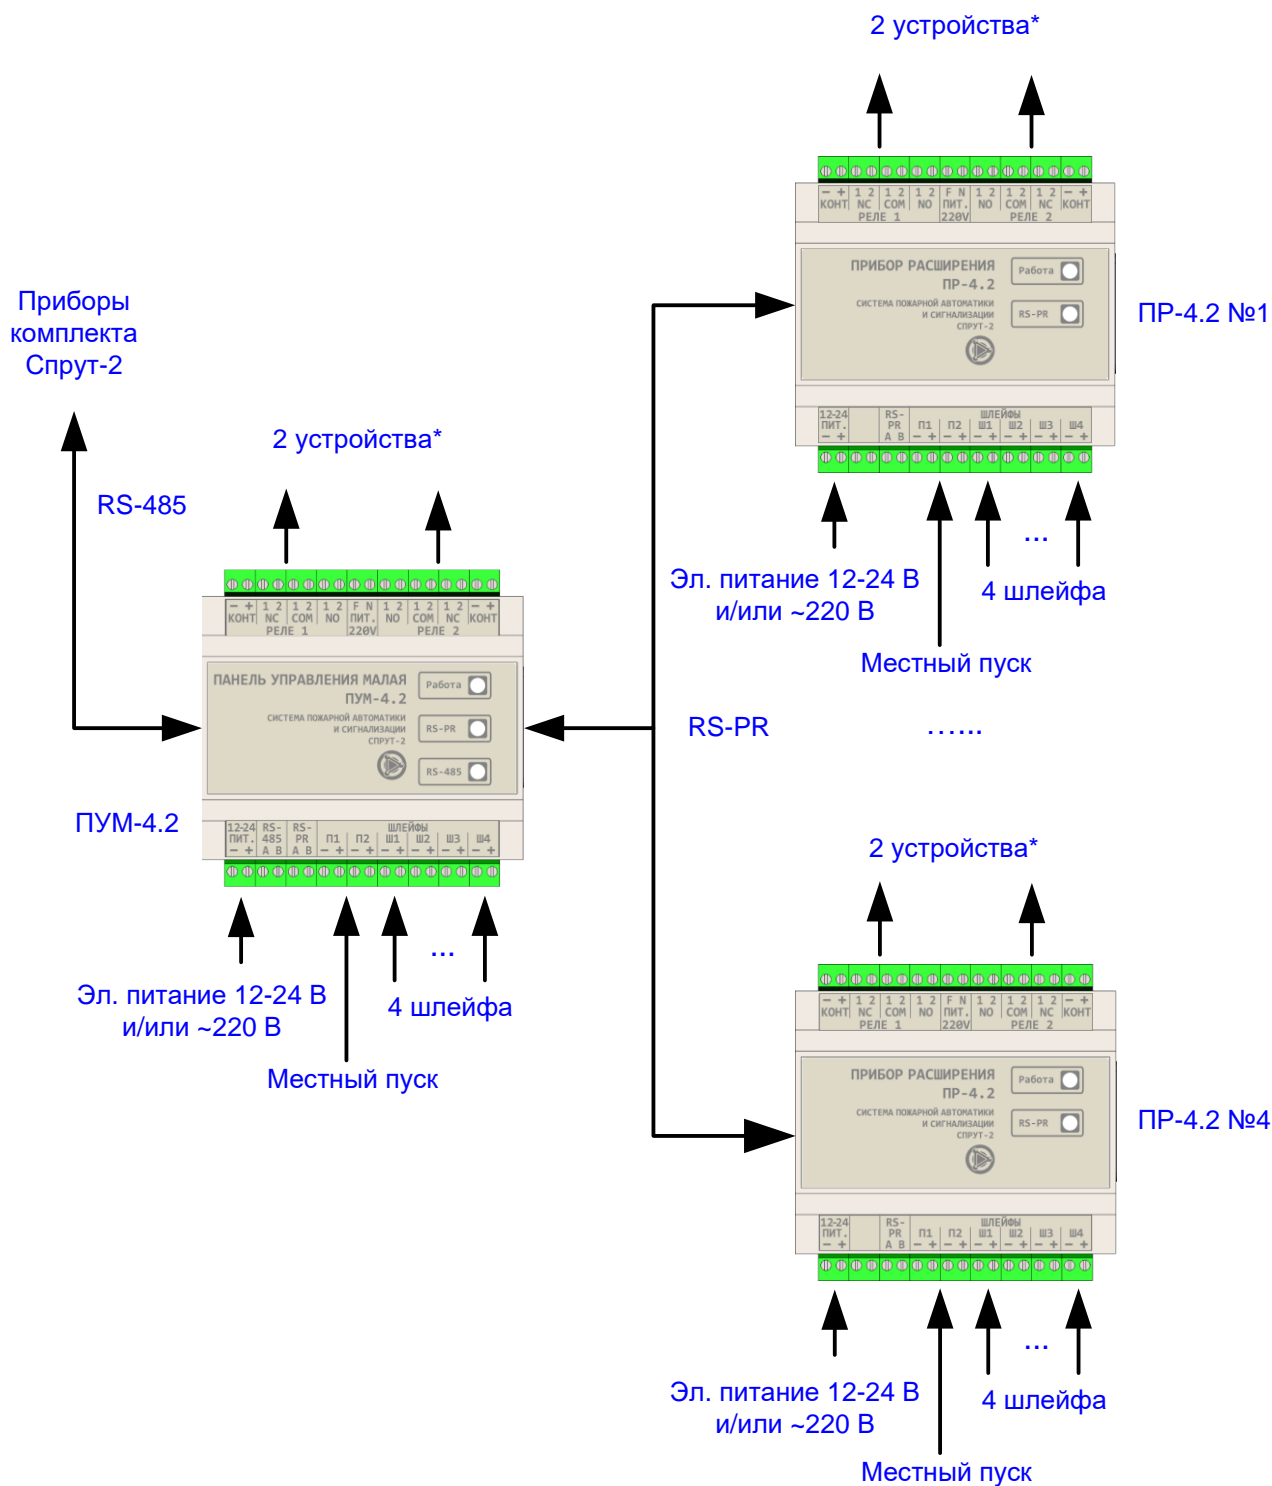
2 устройства*

− + КОНТ | 1 2 NC | 1 2 COM | 1 2 NO | F N ПИТ. 220V | 1 2 NO | 1 2 COM | 1 2 NC | − + КОНТ
РЕЛЕ 1 РЕЛЕ 2

ПРИБОР РАСШИРЕНИЯ
ПР-4.2
СИСТЕМА ПОЖАРНОЙ АВТОМАТИКИ И СИГНАЛИЗАЦИИ СПРУТ-2
Работа
RS-PR

12-24 ПИТ. − + | RS-PR A B | П1 − + | П2 − + | ШЛЕЙФЫ Ш1 − + | Ш2 − + | Ш3 − + | Ш4 − +

ПР-4.2 №1

Приборы комплекта Спрут-2

RS-485

2 устройства*

Эл. питание 12-24 В и/или ~220 В

...

4 шлейфа

Местный пуск

− + КОНТ | 1 2 NC | 1 2 COM | 1 2 NO | F N ПИТ. 220V | 1 2 NO | 1 2 COM | 1 2 NC | − + КОНТ
РЕЛЕ 1 РЕЛЕ 2

ПАНЕЛЬ УПРАВЛЕНИЯ МАЛАЯ
ПУМ-4.2
СИСТЕМА ПОЖАРНОЙ АВТОМАТИКИ И СИГНАЛИЗАЦИИ СПРУТ-2
Работа
RS-PR
RS-485

RS-PR

……

ПУМ-4.2

12-24 ПИТ. − + | RS-485 A B | RS-PR A B | П1 − + | П2 − + | ШЛЕЙФЫ Ш1 − + | Ш2 − + | Ш3 − + | Ш4 − +

2 устройства*

...

Эл. питание 12-24 В и/или ~220 В

4 шлейфа

Местный пуск

− + КОНТ | 1 2 NC | 1 2 COM | 1 2 NO | F N ПИТ. 220V | 1 2 NO | 1 2 COM | 1 2 NC | − + КОНТ
РЕЛЕ 1 РЕЛЕ 2

ПРИБОР РАСШИРЕНИЯ
ПР-4.2
СИСТЕМА ПОЖАРНОЙ АВТОМАТИКИ И СИГНАЛИЗАЦИИ СПРУТ-2
Работа
RS-PR

ПР-4.2 №4

12-24 ПИТ. − + | RS-PR A B | П1 − + | П2 − + | ШЛЕЙФЫ Ш1 − + | Ш2 − + | Ш3 − + | Ш4 − +

...

Эл. питание 12-24 В и/или ~220 В

4 шлейфа

Местный пуск